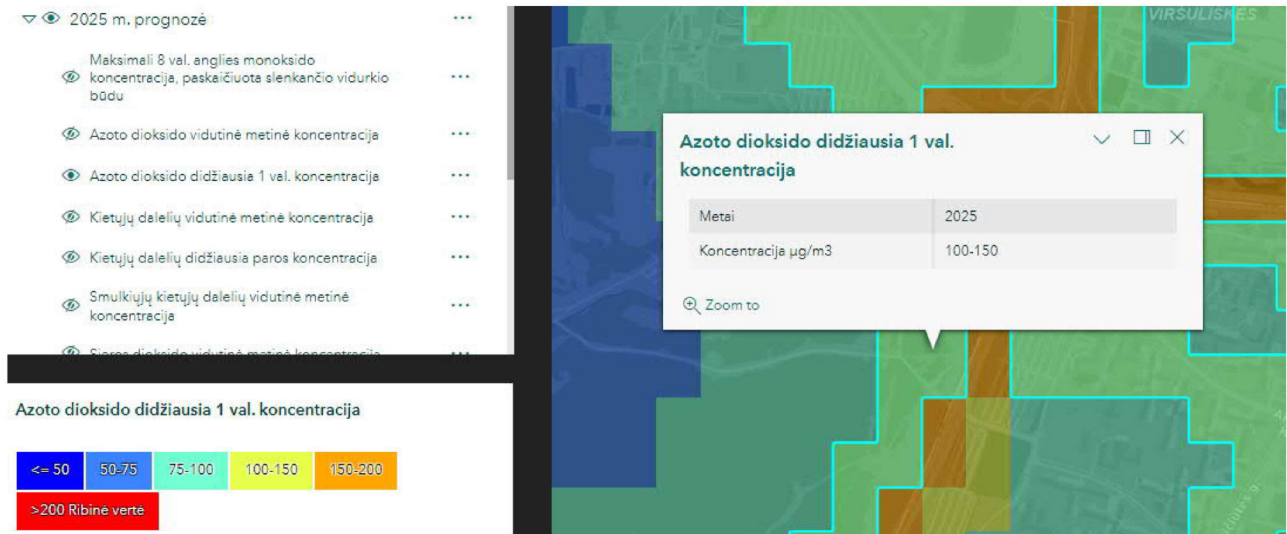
2025 m. prognozė ···

Maksimali 8 val. anglies monoksido koncentracija, paskaičiuota slenkančio vidurkio būdu ···

Azoto dioksido vidutinė metinė koncentracija ···

Azoto dioksido didžiausia 1 val. koncentracija ···

Kietųjų dalelių vidutinė metinė koncentracija ···

Kietųjų dalelių didžiausia paros koncentracija ···

Smulkiųjų kietųjų dalelių vidutinė metinė koncentracija ···

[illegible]

Azoto dioksido didžiausia 1 val. koncentracija

| <= 50 | 50-75 | 75-100 | 100-150 | 150-200 |
|---|---|---|---|---|
| >200 Ribinė vertė | | | | |

VIRŠULIŠKĖS

Azoto dioksido didžiausia 1 val. koncentracija

| Metai | 2025 |
|---|---|
| Koncentracija µg/m3 | 100-150 |

Zoom to

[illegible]